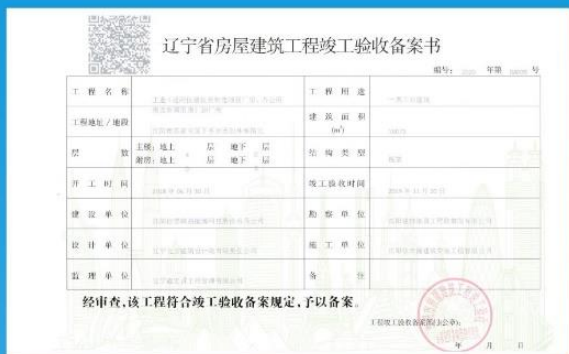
辽宁省房屋建筑工程竣工验收备案书

编号: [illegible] 年第 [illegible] 号

| 工 程 名 称 | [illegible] | 工 程 用 途 | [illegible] |
|---|---|---|---|
| 工程地址/地段 | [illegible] | 建 筑 面 积 ($m^2$) | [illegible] |
| 层 数 | 主楼: 地上 层 地下 层 附楼: 地上 层 地下 层 | 结 构 类 型 | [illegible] |
| 开 工 时 间 | 2018年06月30日 | 竣工验收时间 | 2019年11月20日 |
| 建 设 单 位 | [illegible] | 勘 察 单 位 | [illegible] |
| 设 计 单 位 | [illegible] | 施 工 单 位 | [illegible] |
| 监 理 单 位 | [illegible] | 备 注 | |

经审查,该工程符合竣工验收备案规定,予以备案。

工程竣工验收备案部门(公章):